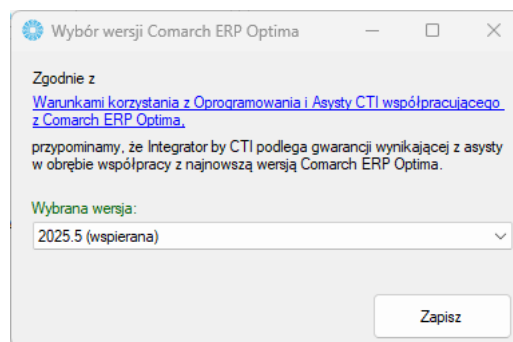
Wybór wersji Comarch ERP Optima

Zgodnie z

Warunkami korzystania z Oprogramowania i Asysty CTI współpracującego z Comarch ERP Optima,

przypominamy, że Integrator by CTI podlega gwarancji wynikającej z asysty w obrębie współpracy z najnowszą wersją Comarch ERP Optima.

Wybrana wersja:

2025.5 (wspierana)

Zapisz